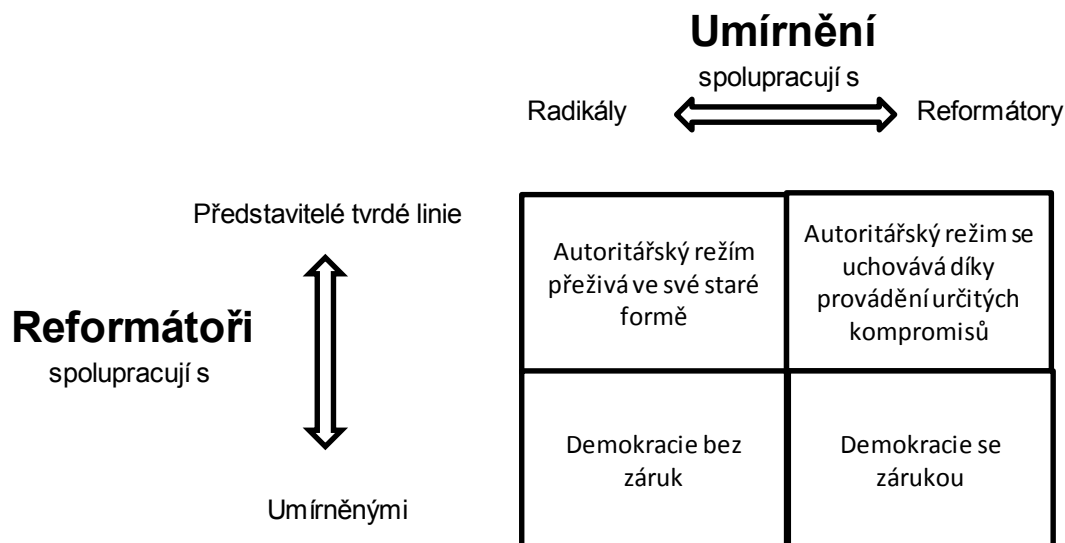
Umírnění

spolupracují s

Radikály

Reformátory

Představitelé tvrdé linie

Reformátoři

spolupracují s

Umírněnými

| | |
|---|---|
| Autoritářský režim přežívá ve své staré formě | Autoritářský režim se uchovává díky provádění určitých kompromisů |
| Demokracie bez záruk | Demokracie se zárukou |